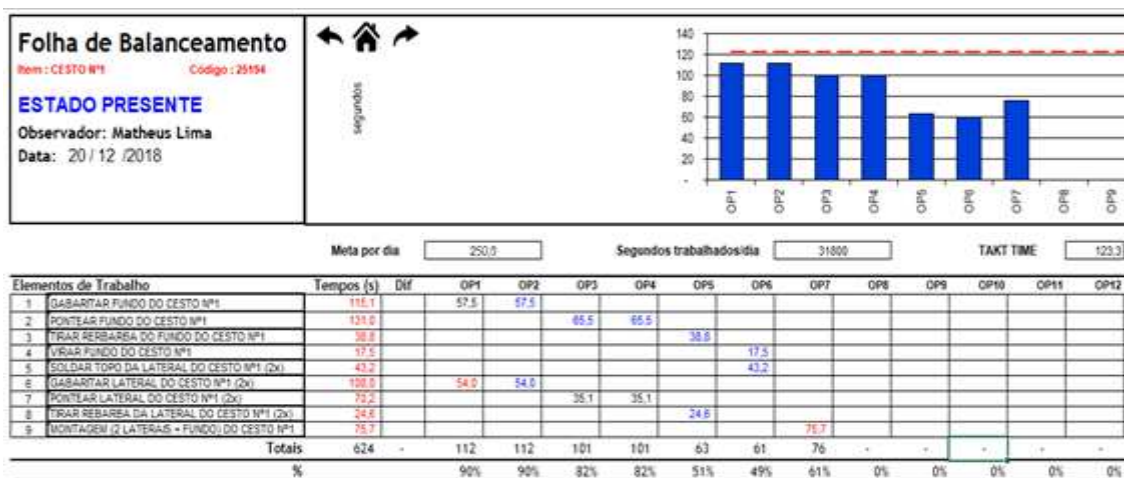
Folha de Balanceamento
Item : CESTO Nº1 Código : 25154

ESTADO PRESENTE
Observador: Matheus Lima
Data: 20 / 12 /2018

segundos

140
120
100
80
60
40
20
-
OP1 OP2 OP3 OP4 OP5 OP6 OP7 OP8 OP9

Meta por dia 250,0 Segundos trabalhados/dia 31800 TAKT TIME 123,3

| | Elementos de Trabalho | Tempos (s) | Dif | OP1 | OP2 | OP3 | OP4 | OP5 | OP6 | OP7 | OP8 | OP9 | OP10 | OP11 | OP12 |
|---|---|---|---|---|---|---|---|---|---|---|---|---|---|---|---|
| 1 | GABARITAR FUNDO DO CESTO Nº1 | 115,1 | | 57,5 | 57,5 | | | | | | | | | | |
| 2 | PONTEAR FUNDO DO CESTO Nº1 | 131,0 | | | | 65,5 | 65,5 | | | | | | | | |
| 3 | TIRAR REBARBA DO FUNDO DO CESTO Nº1 | 38,8 | | | | | | 38,8 | | | | | | | |
| 4 | VIRAR FUNDO DO CESTO Nº1 | 17,5 | | | | | | | 17,5 | | | | | | |
| 5 | SOLDAR TOPO DA LATERAL DO CESTO Nº1 (2x) | 43,2 | | | | | | | 43,2 | | | | | | |
| 6 | GABARITAR LATERAL DO CESTO Nº1 (2x) | 108,0 | | 54,0 | 54,0 | | | | | | | | | | |
| 7 | PONTEAR LATERAL DO CESTO Nº1 (2x) | 70,2 | | | | 35,1 | 35,1 | | | | | | | | |
| 8 | TIRAR REBARBA DA LATERAL DO CESTO Nº1 (2x) | 24,6 | | | | | | 24,6 | | | | | | | |
| 9 | MONTAGEM (2 LATERAIS + FUNDO) DO CESTO Nº1 | 75,7 | | | | | | | | 75,7 | | | | | |
| | Totais | 624 | - | 112 | 112 | 101 | 101 | 63 | 61 | 76 | - | - | - | - | - |
| | % | | | 90% | 90% | 82% | 82% | 51% | 49% | 61% | 0% | 0% | 0% | 0% | 0% |